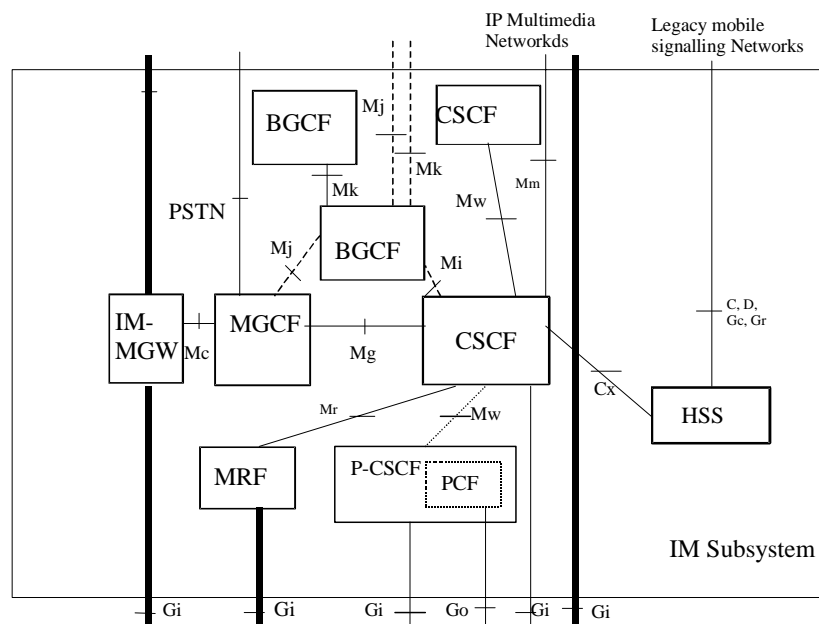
IP Multimedia Networkds

Legacy mobile signalling Networks

BGCF

Mj

CSCF

Mk

Mm

PSTN

Mk

Mw

BGCF

Mj

Mi

IM-MGW

Mc

MGCF

Mg

CSCF

C, D, Gc, Gr

Cx

Mr

Mw

HSS

MRF

P-CSCF

PCF

IM Subsystem

Gi

Gi

Gi

Go

Gi

Gi